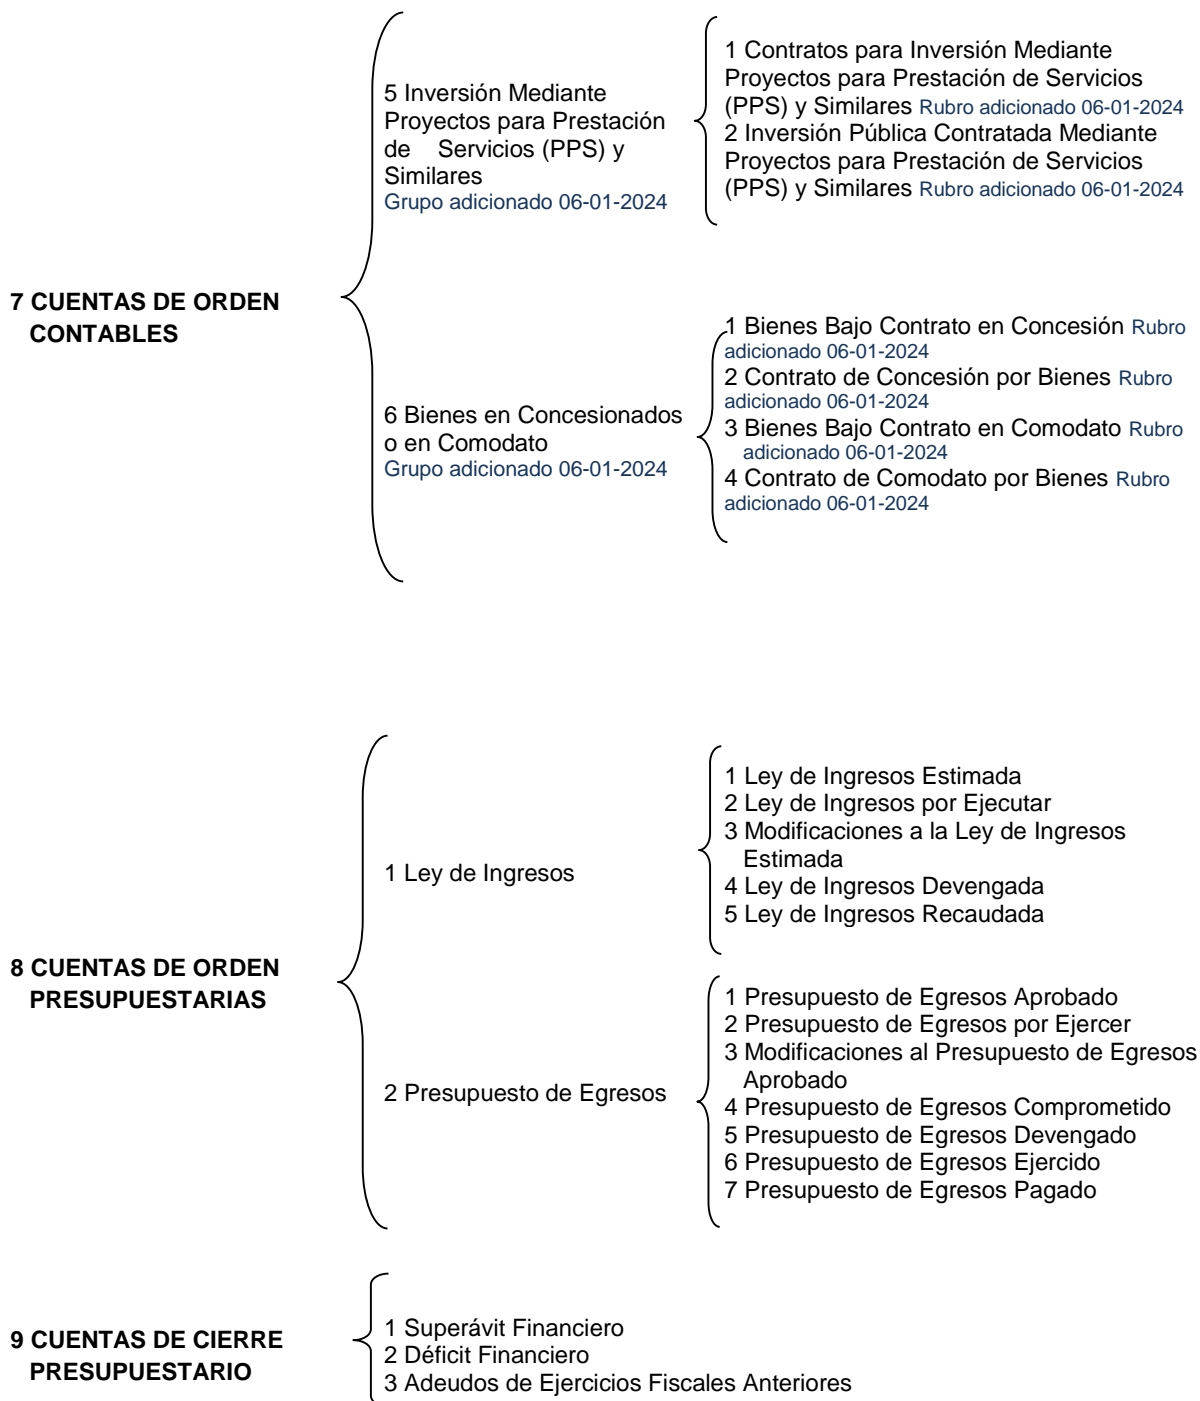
**7 CUENTAS DE ORDEN CONTABLES**

5 Inversión Mediante Proyectos para Prestación de Servicios (PPS) y Similares
Grupo adicionado 06-01-2024

1 Contratos para Inversión Mediante Proyectos para Prestación de Servicios (PPS) y Similares Rubro adicionado 06-01-2024
2 Inversión Pública Contratada Mediante Proyectos para Prestación de Servicios (PPS) y Similares Rubro adicionado 06-01-2024

6 Bienes en Concesionados o en Comodato
Grupo adicionado 06-01-2024

1 Bienes Bajo Contrato en Concesión Rubro adicionado 06-01-2024
2 Contrato de Concesión por Bienes Rubro adicionado 06-01-2024
3 Bienes Bajo Contrato en Comodato Rubro adicionado 06-01-2024
4 Contrato de Comodato por Bienes Rubro adicionado 06-01-2024

**8 CUENTAS DE ORDEN PRESUPUESTARIAS**

1 Ley de Ingresos

1 Ley de Ingresos Estimada
2 Ley de Ingresos por Ejecutar
3 Modificaciones a la Ley de Ingresos Estimada
4 Ley de Ingresos Devengada
5 Ley de Ingresos Recaudada

2 Presupuesto de Egresos

1 Presupuesto de Egresos Aprobado
2 Presupuesto de Egresos por Ejercer
3 Modificaciones al Presupuesto de Egresos Aprobado
4 Presupuesto de Egresos Comprometido
5 Presupuesto de Egresos Devengado
6 Presupuesto de Egresos Ejercido
7 Presupuesto de Egresos Pagado

**9 CUENTAS DE CIERRE PRESUPUESTARIO**

1 Superávit Financiero
2 Déficit Financiero
3 Adeudos de Ejercicios Fiscales Anteriores